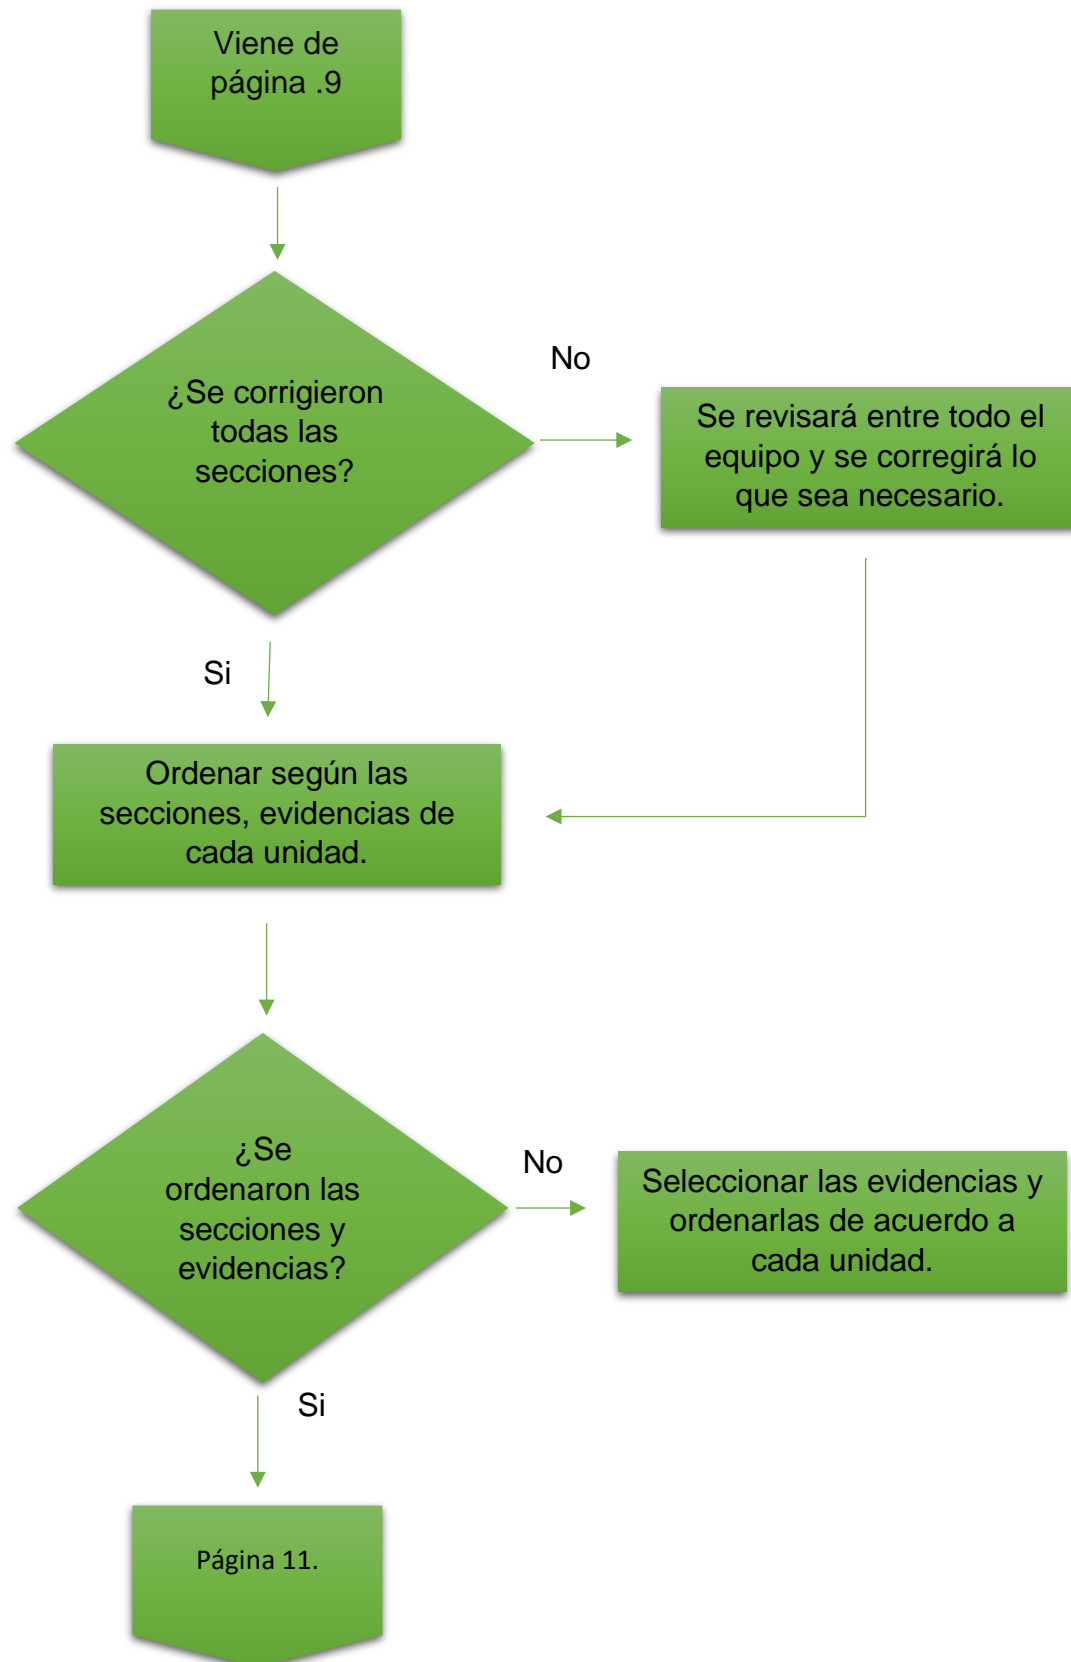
Viene de página .9

¿Se corrigieron todas las secciones?

No

Se revisará entre todo el equipo y se corregirá lo que sea necesario.

Si

Ordenar según las secciones, evidencias de cada unidad.

¿Se ordenaron las secciones y evidencias?

No

Seleccionar las evidencias y ordenarlas de acuerdo a cada unidad.

Si

Página 11.